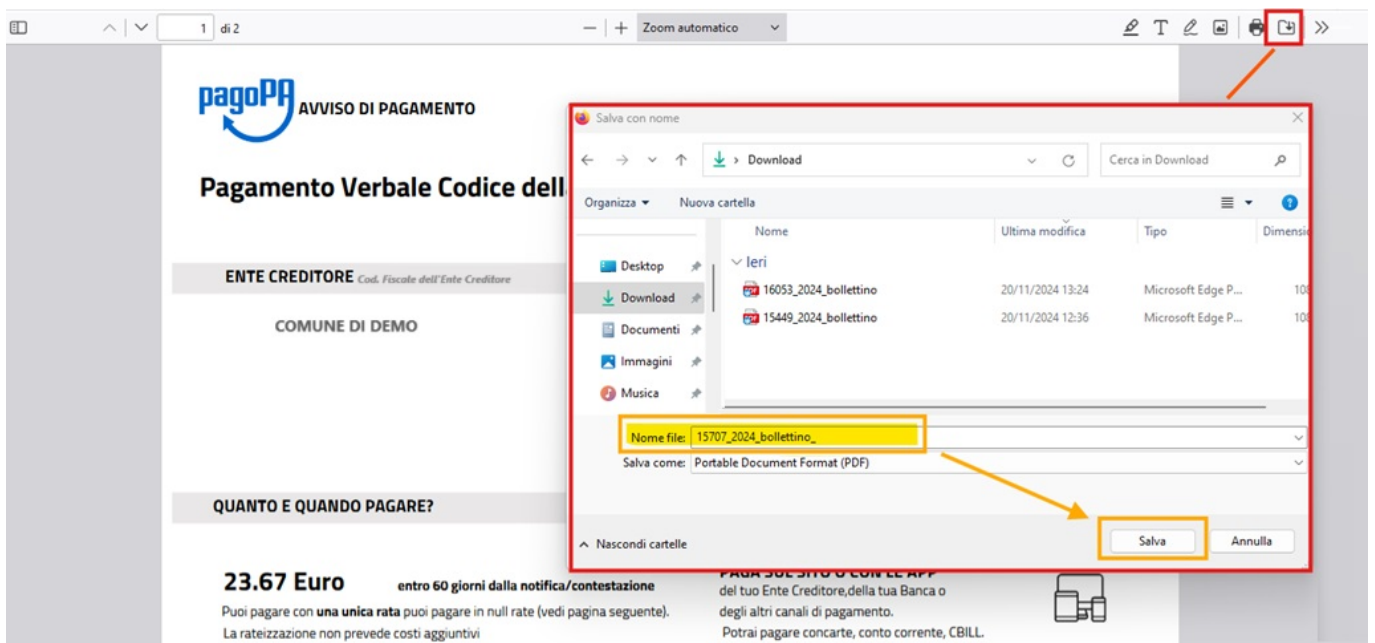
1 di 2

Zoom automatico

pagoPA AVVISO DI PAGAMENTO

Pagamento Verbale Codice dell

ENTE CREDITORE Cod. Fiscale dell'Ente Creditore

COMUNE DI DEMO

QUANTO E QUANDO PAGARE?

23.67 Euro entro 60 giorni dalla notifica/contestazione

Puoi pagare con una unica rata puoi pagare in null rate (vedi pagina seguente).

La rateizzazione non prevede costi aggiuntivi

PAGA SUL SITO O CON LE APP

del tuo Ente Creditore,della tua Banca o

degli altri canali di pagamento.

Potrai pagare concarte, conto corrente, CBILL.

Salva con nome

Download

Cerca in Download

Organizza

Nuova cartella

Nome

Ultima modifica

Tipo

Dimensi

Desktop

Download

Documenti

Immagini

Musica

Ieri

| 16053_2024_bollettino | 20/11/2024 13:24 | Microsoft Edge P... | 10 |
|---|---|---|---|
| 15449_2024_bollettino | 20/11/2024 12:36 | Microsoft Edge P... | 10 |

Nome file: 15707_2024_bollettino_

Salva come: Portable Document Format (PDF)

Nascondi cartelle

Salva

Annulla